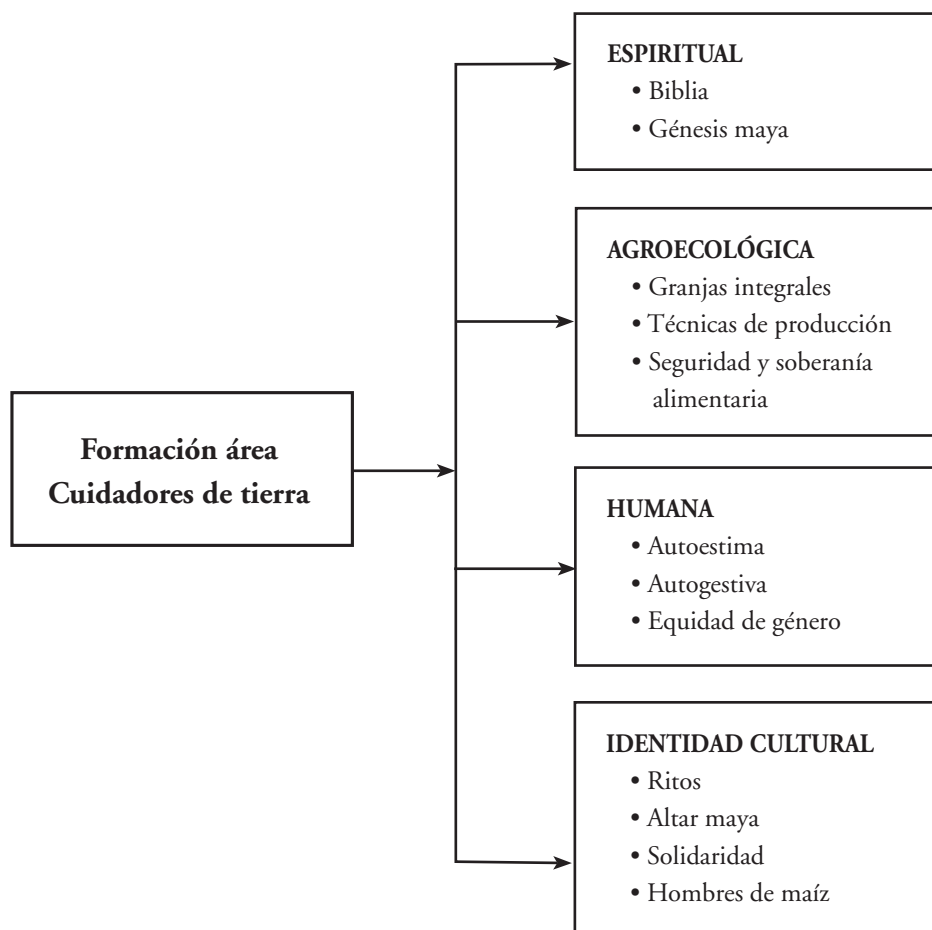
Formación área
Cuidadores de tierra

ESPIRITUAL
• Biblia
• Génesis maya

AGROECOLÓGICA
• Granjas integrales
• Técnicas de producción
• Seguridad y soberanía alimentaria

HUMANA
• Autoestima
• Autogestiva
• Equidad de género

IDENTIDAD CULTURAL
• Ritos
• Altar maya
• Solidaridad
• Hombres de maíz